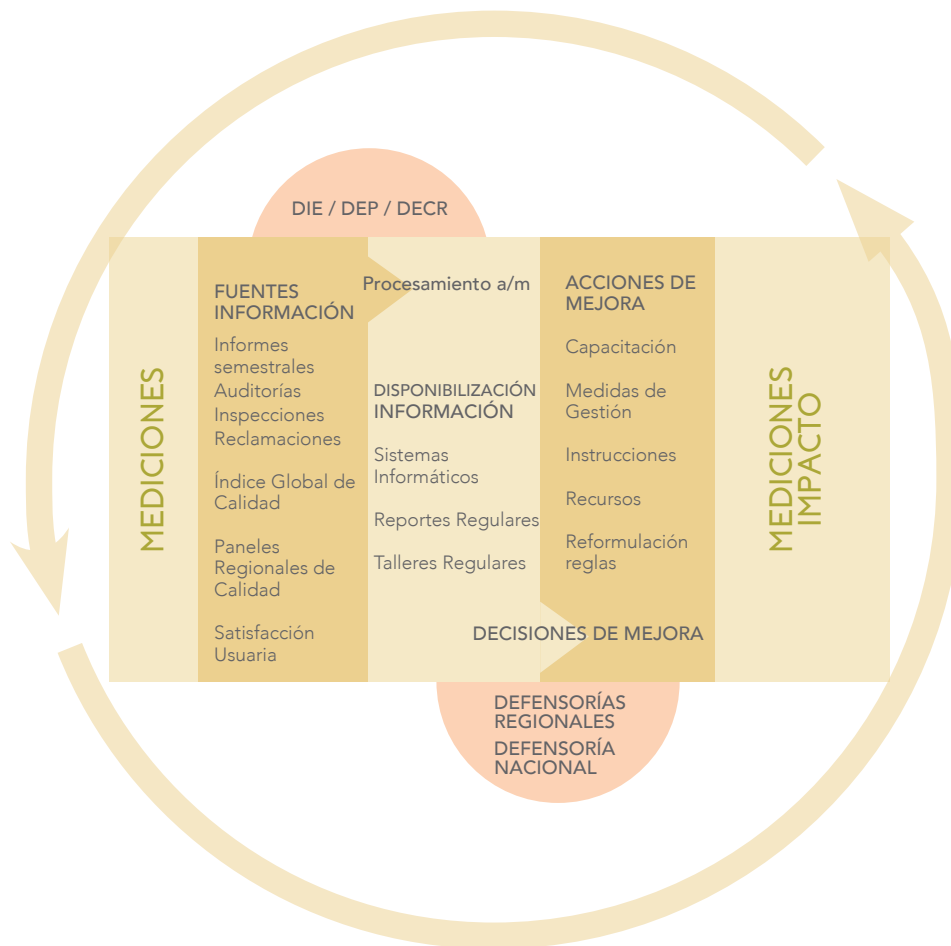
DIE / DEP / DECR

MEDICIONES

FUENTES INFORMACIÓN

Informes semestrales
Auditorías
Inspecciones
Reclamaciones

Índice Global de Calidad

Paneles Regionales de Calidad

Satisfacción Usuaria

Procesamiento a/m

DISPONIBILIZACIÓN INFORMACIÓN

Sistemas Informáticos

Reportes Regulares

Talleres Regulares

ACCIONES DE MEJORA

Capacitación

Medidas de Gestión

Instrucciones

Recursos

Reformulación reglas

DECISIONES DE MEJORA

MEDICIONES IMPACTO

DEFENSORÍAS REGIONALES
DEFENSORÍA NACIONAL